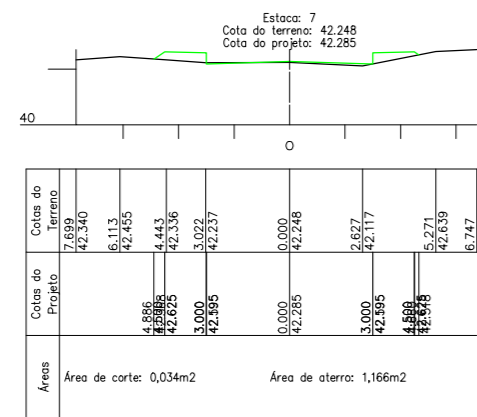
Estaca: 7
Cota do terreno: 42.248
Cota do projeto: 42.285

40

O

Cotas do Terreno

7.699
42.340
6.113
42.455
4.443
42.336
3.022
42.237
0.000
42.248
2.627
42.117
5.271
42.639
6.747

Cotas do Projeto

4.886
4.500
42.625
42.595
3.000
42.595
0.000
42.285
3.000
42.595
4.500
4.645
42.625
42.648

Áreas

Área de corte: 0,034m2

Área de aterro: 1,166m2